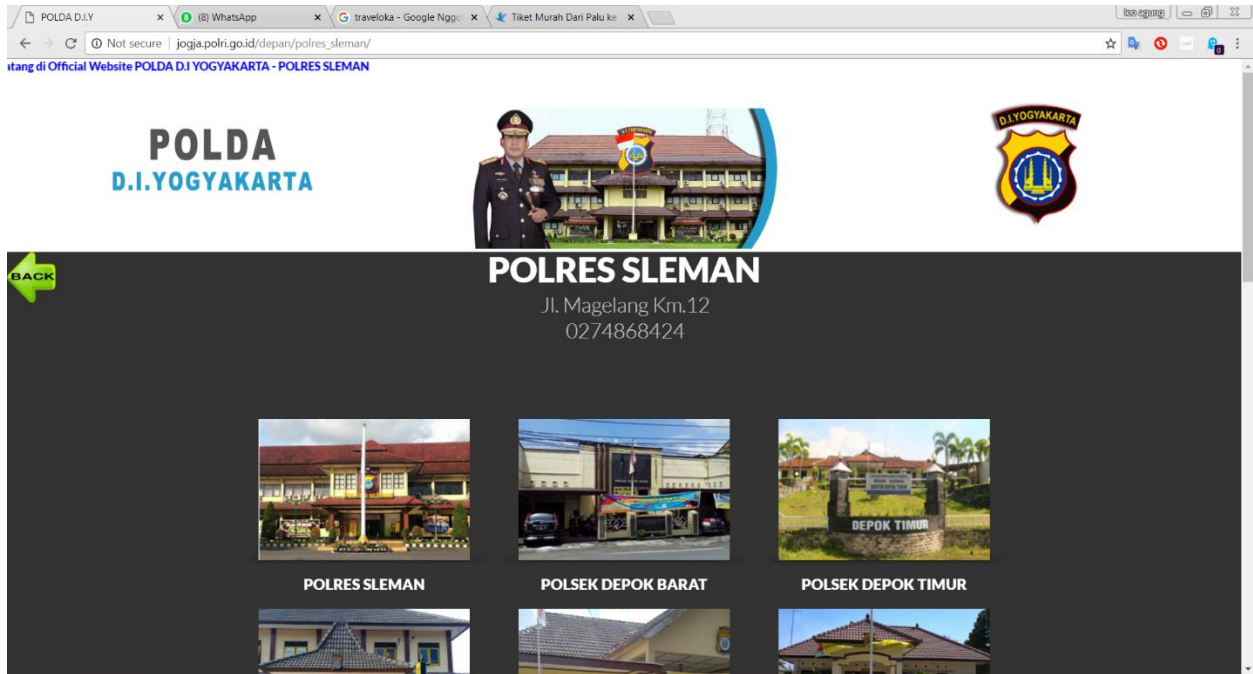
POLDA D.I.Y ×
(8) WhatsApp ×
traveloka - Google Nggo ×
Tiket Murah Dari Palu ke ×

Not secure | jogja.polri.go.id/depan/polres_sleman/

atang di Official Website POLDA D.I YOGYAKARTA - POLRES SLEMAN

POLDA
D.I.YOGYAKARTA

D.I.YOGYAKARTA

BACK

POLRES SLEMAN
Jl. Magelang Km.12
0274868424

DEPOK TIMUR

POLRES SLEMAN

POLSEK DEPOK BARAT

POLSEK DEPOK TIMUR